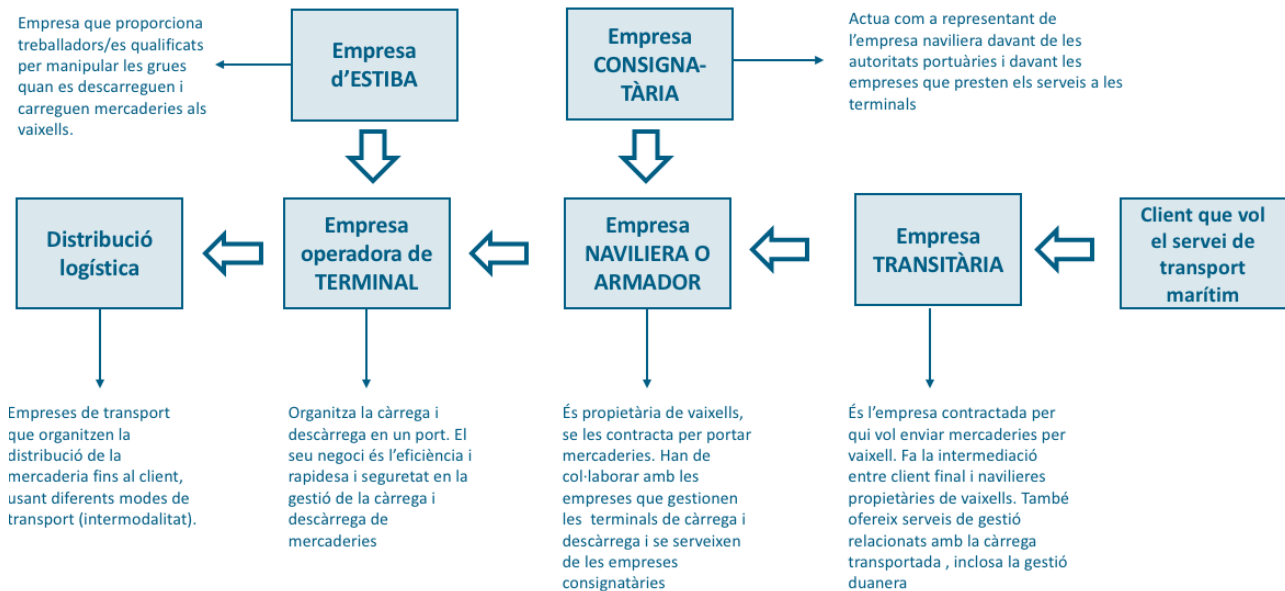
Empresa que proporciona treballadors/es qualificats per manipular les grues quan es descarreguen i carreguen mercaderies als vaixells.

Empresa d'ESTIBA

Empresa CONSIGNA-TÀRIA

Actua com a representant de l'empresa naviliera davant de les autoritats portuàries i davant les empreses que presten els serveis a les terminals

Distribució logística

Empresa operadora de TERMINAL

Empresa NAVILIERA O ARMADOR

Empresa TRANSITÀRIA

Client que vol el servei de transport marítim

Empreses de transport que organitzen la distribució de la mercaderia fins al client, usant diferents modes de transport (intermodalitat).

Organitza la càrrega i descàrrega en un port. El seu negoci és l'eficiència i rapidesa i seguretat en la gestió de la càrrega i descàrrega de mercaderies

És propietària de vaixells, se les contracta per portar mercaderies. Han de col·laborar amb les empreses que gestionen les terminals de càrrega i descàrrega i se serveixen de les empreses consignatàries

És l'empresa contractada per qui vol enviar mercaderies per vaixell. Fa la intermediació entre client final i navilieres propietàries de vaixells. També ofereix serveis de gestió relacionats amb la càrrega transportada , inclosa la gestió duanera